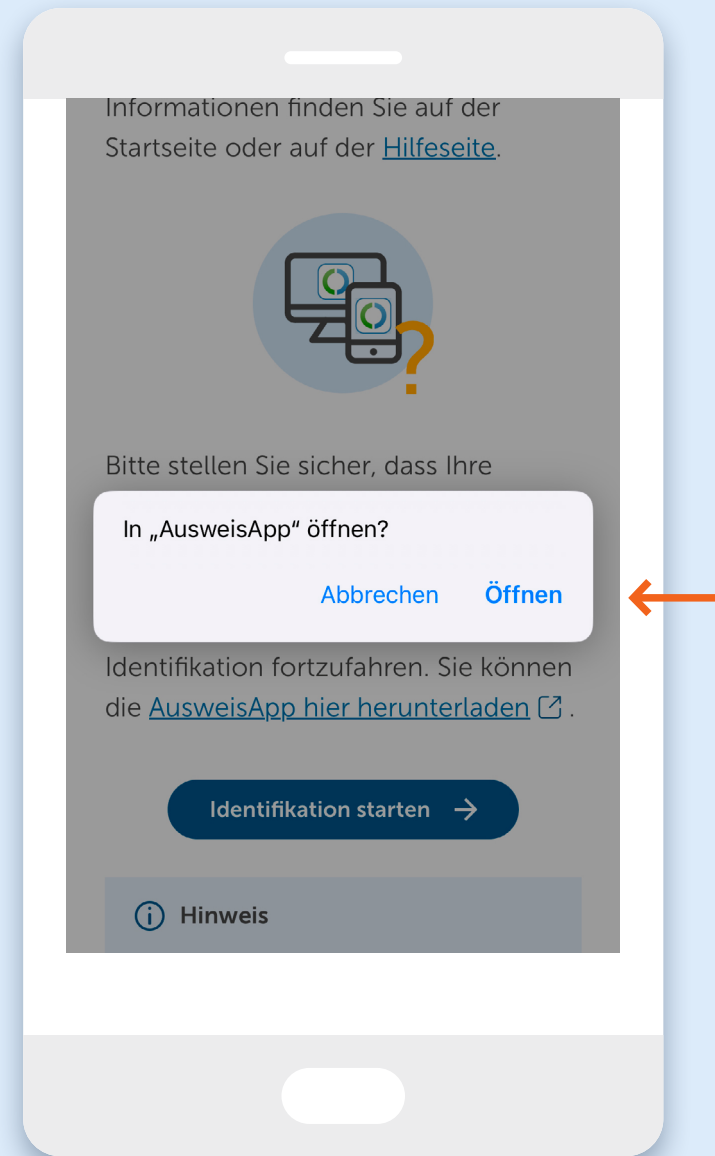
Informationen finden Sie auf der Startseite oder auf der Hilfeseite.

Bitte stellen Sie sicher, dass Ihre

In „AusweisApp“ öffnen?

Abbrechen Öffnen

Identifikation fortzufahren. Sie können die AusweisApp hier herunterladen.

Identifikation starten

Hinweis